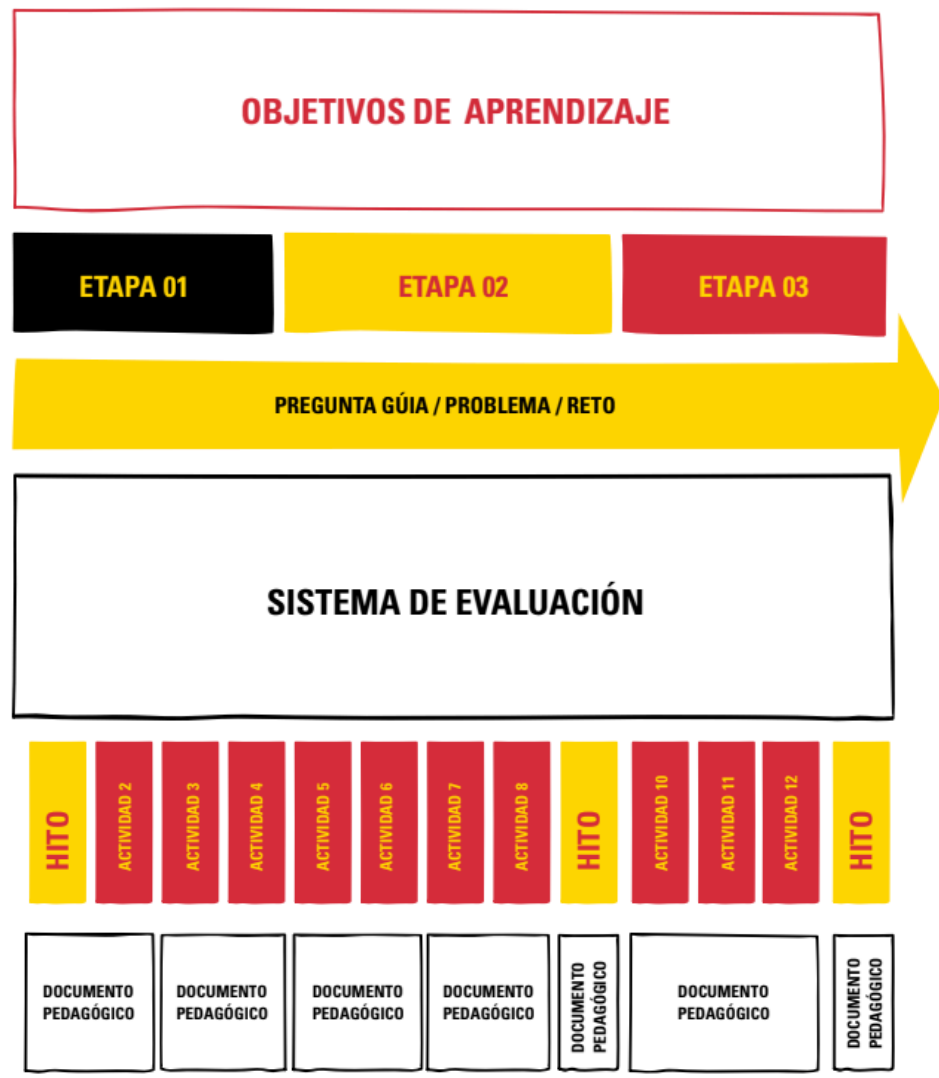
OBJETIVOS DE APRENDIZAJE

ETAPA 01

ETAPA 02

ETAPA 03

PREGUNTA GÚIA / PROBLEMA / RETO

SISTEMA DE EVALUACIÓN

HITO

ACTIVIDAD 2

ACTIVIDAD 3

ACTIVIDAD 4

ACTIVIDAD 5

ACTIVIDAD 6

ACTIVIDAD 7

ACTIVIDAD 8

HITO

ACTIVIDAD 10

ACTIVIDAD 11

ACTIVIDAD 12

HITO

DOCUMENTO PEDAGÓGICO

DOCUMENTO PEDAGÓGICO

DOCUMENTO PEDAGÓGICO

DOCUMENTO PEDAGÓGICO

DOCUMENTO PEDAGÓGICO

DOCUMENTO PEDAGÓGICO

DOCUMENTO PEDAGÓGICO